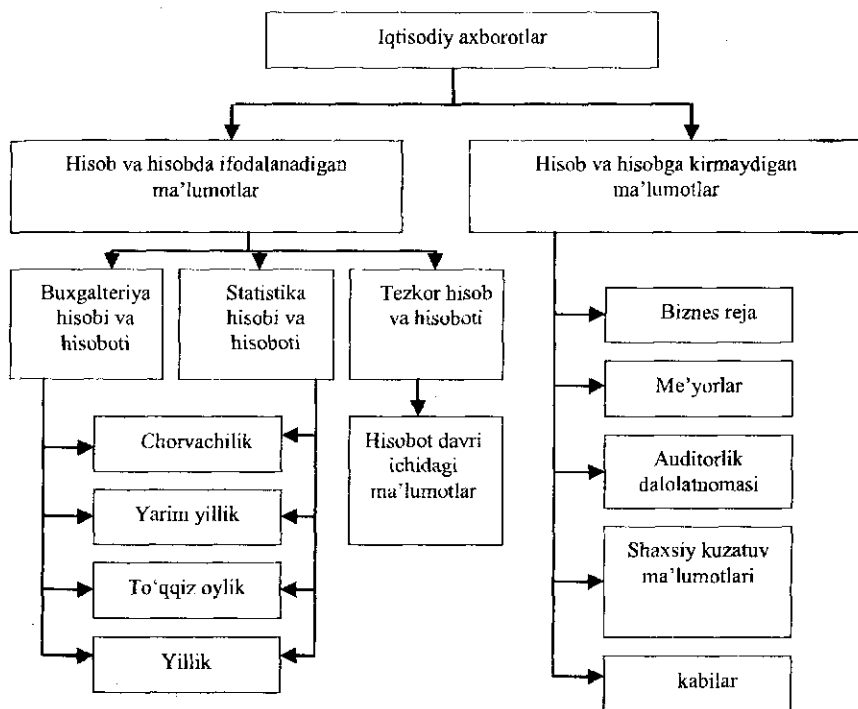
Iqtisodiy axborotlar

Hisob va hisobda ifodalanadigan ma'lumotlar

Hisob va hisobga kirmaydigan ma'lumotlar

Buxgalteriya hisobi va hisoboti

Statistika hisobi va hisoboti

Tezkor hisob va hisoboti

Chorvachilik

Yarim yillik

To'qqiz oylik

Yillik

Hisobot davri ichidagi ma'lumotlar

Biznes reja

Me'yorlar

Auditorlik dalolatnomasi

Shaxsiy kuzatuv ma'lumotlari

kabilar